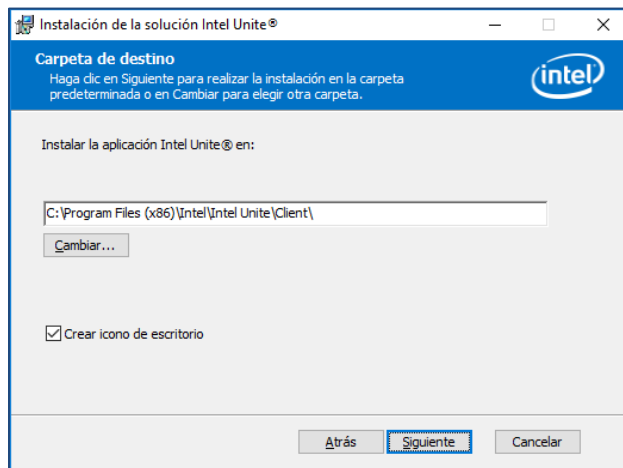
Instalación de la solución Intel Unite®

Carpeta de destino
Haga clic en Siguiente para realizar la instalación en la carpeta predeterminada o en Cambiar para elegir otra carpeta.

intel

Instalar la aplicación Intel Unite® en:

C:\Program Files (x86)\Intel\Intel Unite\Client\

Cambiar...

Crear icono de escritorio

Atrás
Siguiente
Cancelar